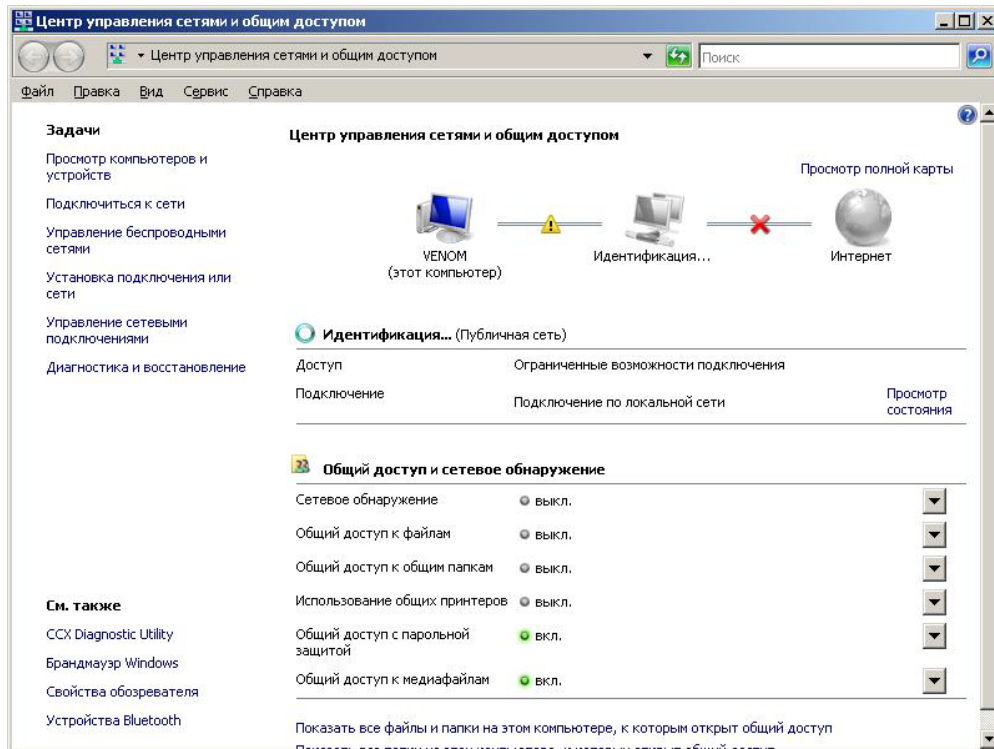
Центр управления сетями и общим доступом

Центр управления сетями и общим доступом

Поиск

Файл Правка Вид Сервис Справка

Задачи

Просмотр компьютеров и устройств

Подключиться к сети

Управление беспроводными сетями

Установка подключения или сети

Управление сетевыми подключениями

Диагностика и восстановление

См. также

CCX Diagnostic Utility

Брандмауэр Windows

Свойства обозревателя

Устройства Bluetooth

Центр управления сетями и общим доступом

Просмотр полной карты

VENOM (этот компьютер)

Идентификация...

Интернет

Идентификация... (Публичная сеть)

| | | |
|---|---|---|
| Доступ | Ограниченные возможности подключения | |
| Подключение | Подключение по локальной сети | Просмотр состояния |

Общий доступ и сетевое обнаружение

| | |
|---|---|
| Сетевое обнаружение | выкл. |
| Общий доступ к файлам | выкл. |
| Общий доступ к общим папкам | выкл. |
| Использование общих принтеров | выкл. |
| Общий доступ с парольной защитой | вкл. |
| Общий доступ к медиафайлам | вкл. |

Показать все файлы и папки на этом компьютере, к которым открыт общий доступ

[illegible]